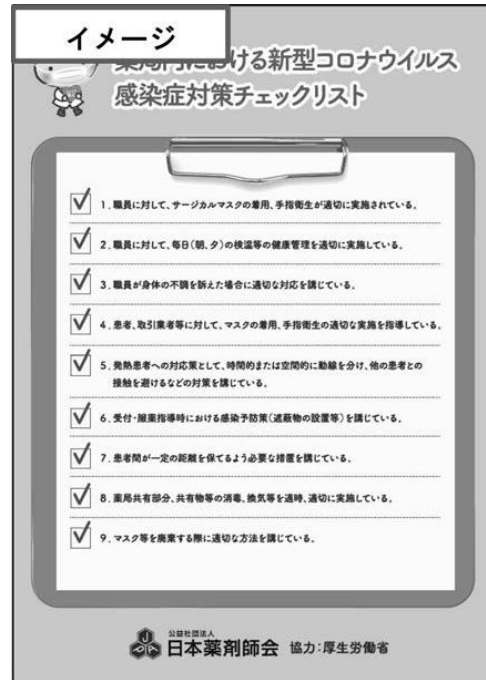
イメージ

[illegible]における新型コロナウイルス
感染症対策チェックリスト

1．職員に対して、サージカルマスクの着用、手指衛生が適切に実施されている。

2．職員に対して、毎日（朝、夕）の検温等の健康管理を適切に実施している。

3．職員が身体の不調を訴えた場合に適切な対応を講じている。

4．患者、取引業者等に対して、マスクの着用、手指衛生の適切な実施を指導している。

5．発熱患者への対応策として、時間的または空間的に動線を分け、他の患者との接触を避けるなどの対策を講じている。

6．受付・服薬指導時における感染予防策（遮蔽物の設置等）を講じている。

7．患者間が一定の距離を保てるよう必要な措置を講じている。

8．薬局共有部分、共有物等の消毒、換気等を適時、適切に実施している。

9．マスク等を廃棄する際に適切な方法を講じている。

公益社団法人
日本薬剤師会　協力：厚生労働省